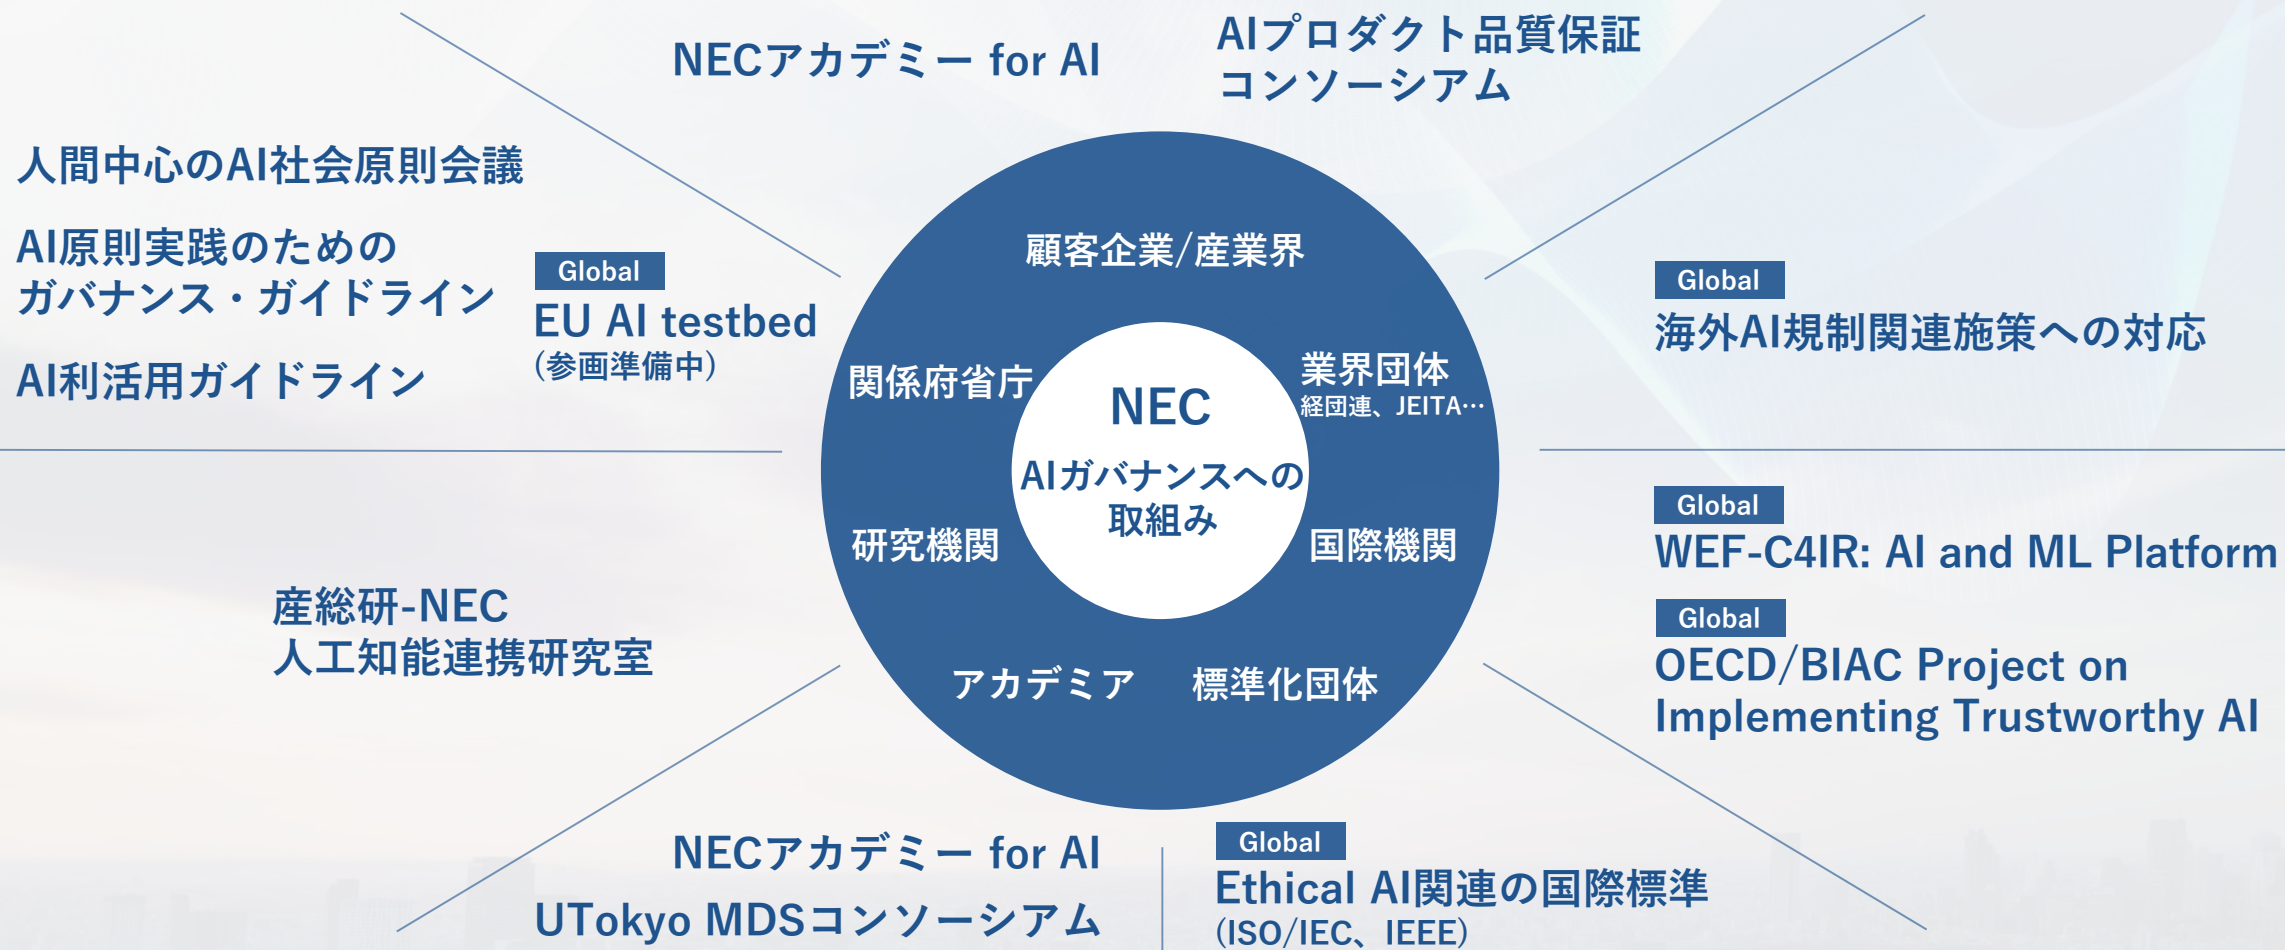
NECアカデミー for AI

AIプロダクト品質保証コンソーシアム

人間中心のAI社会原則会議

AI原則実践のためのガバナンス・ガイドライン

AI利活用ガイドライン

Global
EU AI testbed
(参画準備中)

顧客企業/産業界

関係府省庁

業界団体
経団連、JEITA…

NEC
AIガバナンスへの取組み

研究機関

国際機関

アカデミア

標準化団体

Global
海外AI規制関連施策への対応

Global
WEF-C4IR: AI and ML Platform

Global
OECD/BIAC Project on Implementing Trustworthy AI

産総研-NEC
人工知能連携研究室

NECアカデミー for AI

UTokyo MDSコンソーシアム

Global
Ethical AI関連の国際標準
(ISO/IEC、IEEE)